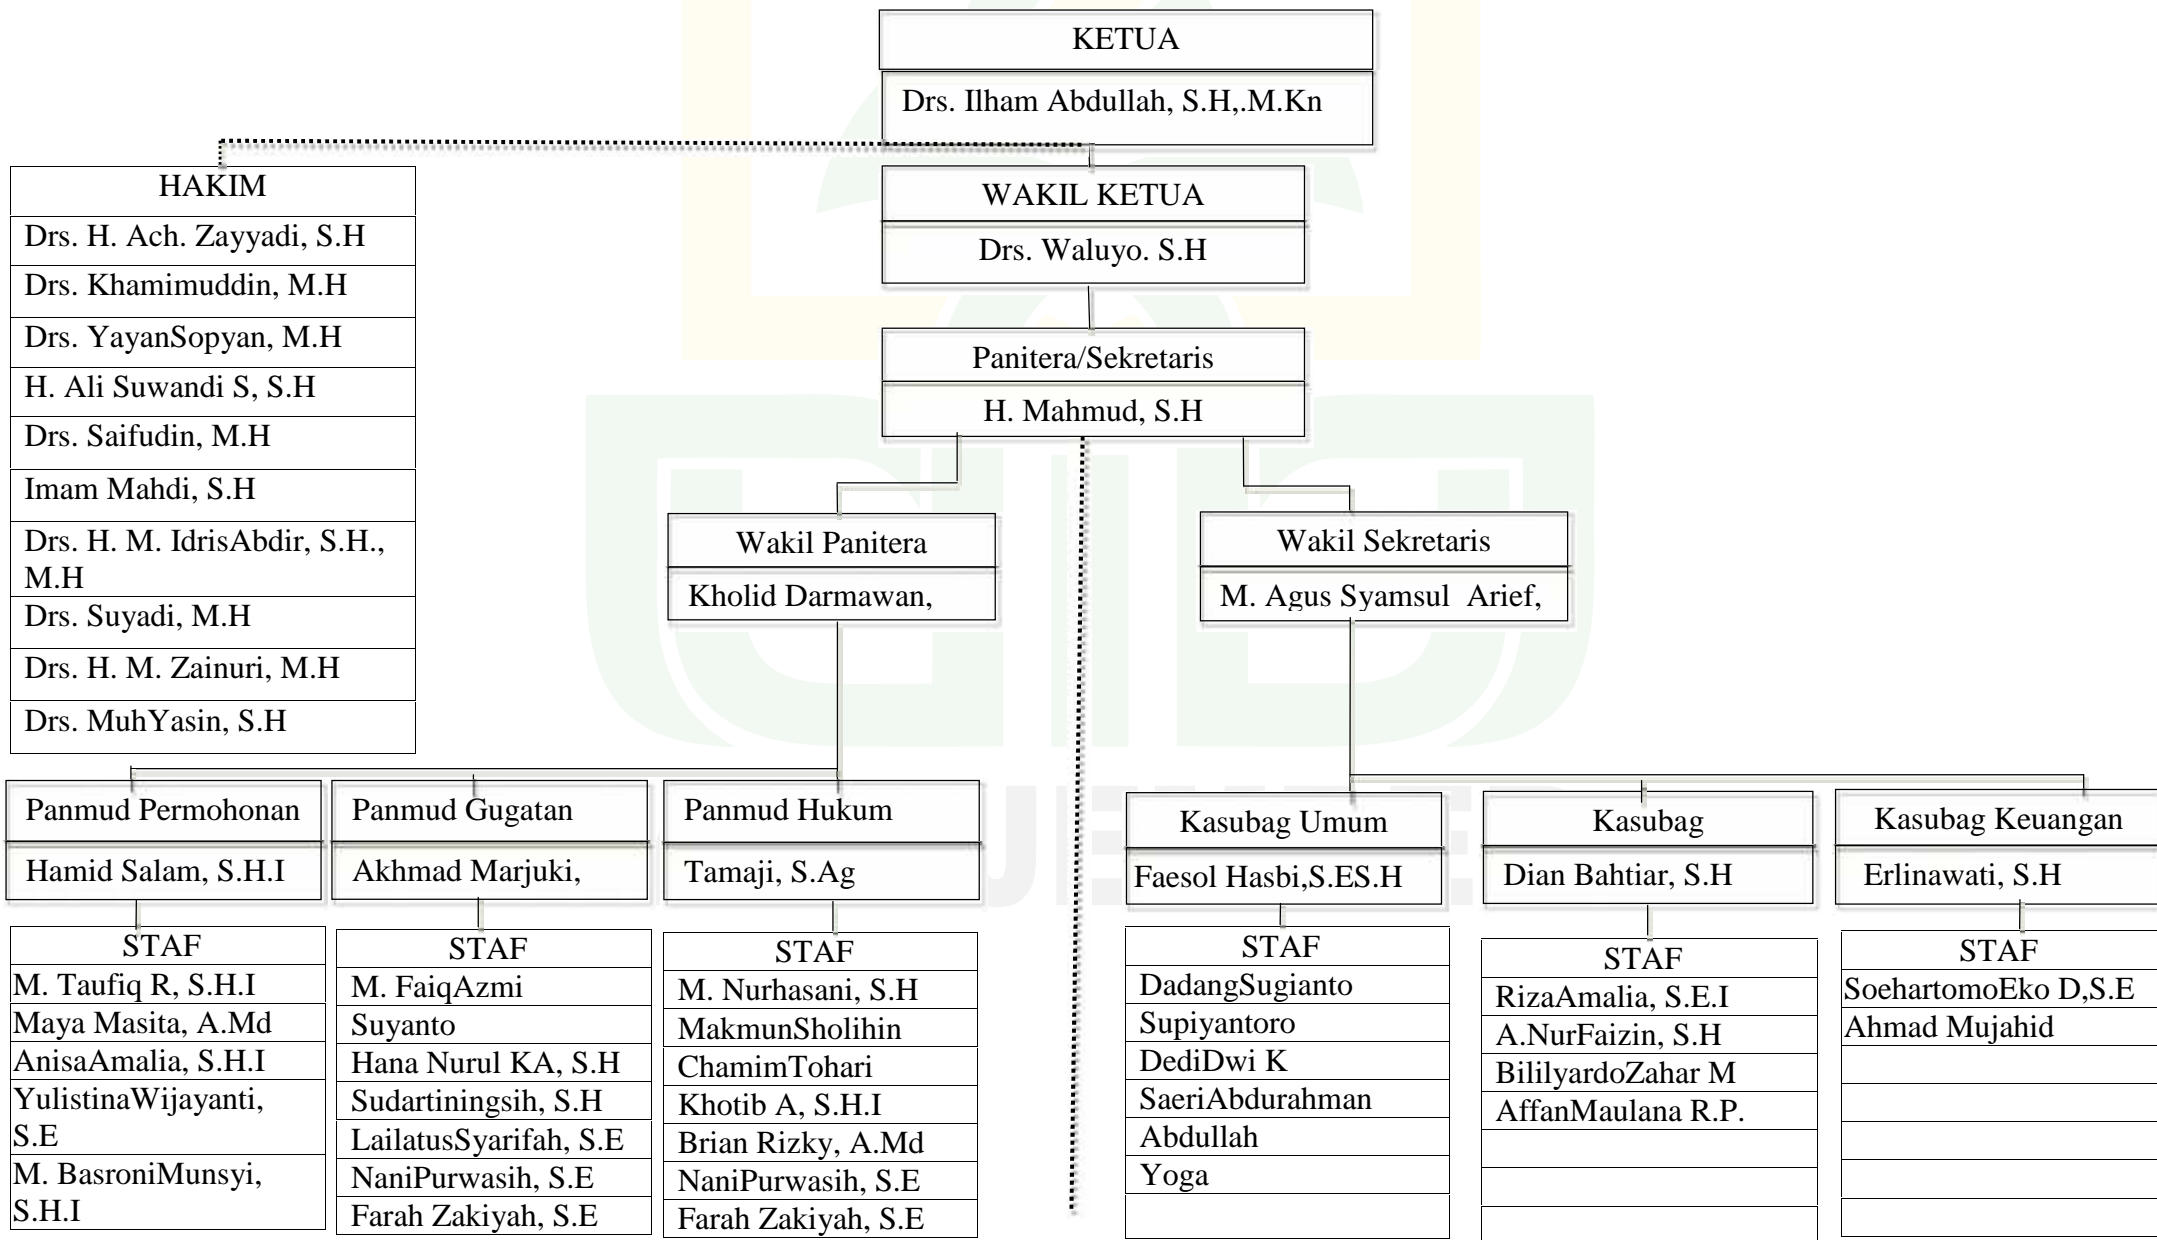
KETUA

Drs. Ilham Abdullah, S.H,.M.Kn

HAKIM

Drs. H. Ach. Zayyadi, S.H

Drs. Khamimuddin, M.H

Drs. YayanSopyan, M.H

H. Ali Suwandi S, S.H

Drs. Saifudin, M.H

Imam Mahdi, S.H

Drs. H. M. IdrisAbdir, S.H., M.H

Drs. Suyadi, M.H

Drs. H. M. Zainuri, M.H

Drs. MuhYasin, S.H

WAKIL KETUA

Drs. Waluyo. S.H

Panitera/Sekretaris

H. Mahmud, S.H

Wakil Panitera

Kholid Darmawan,

Wakil Sekretaris

M. Agus Syamsul Arief,

Panmud Permohonan

Hamid Salam, S.H.I

STAF

M. Taufiq R, S.H.I

Maya Masita, A.Md

AnisaAmalia, S.H.I

YulistinaWijayanti, S.E

M. BasroniMunsyi, S.H.I

Panmud Gugatan

Akhmad Marjuki,

STAF

M. FaiqAzmi

Suyanto

Hana Nurul KA, S.H

Sudartiningsih, S.H

LailatusSyarifah, S.E

NaniPurwasih, S.E

Farah Zakiyah, S.E

Panmud Hukum

Tamaji, S.Ag

STAF

M. Nurhasani, S.H

MakmunSholihin

ChamimTohari

Khotib A, S.H.I

Brian Rizky, A.Md

NaniPurwasih, S.E

Farah Zakiyah, S.E

Kasubag Umum

Faesol Hasbi,S.ES.H

STAF

DadangSugianto

Supiyantoro

DediDwi K

SaeriAbdurahman

Abdullah

Yoga

Kasubag

Dian Bahtiar, S.H

STAF

RizaAmalia, S.E.I

A.NurFaizin, S.H

BililyardoZahar M

AffanMaulana R.P.

Kasubag Keuangan

Erlinawati, S.H

STAF

SoehartomoEko D,S.E

Ahmad Mujahid